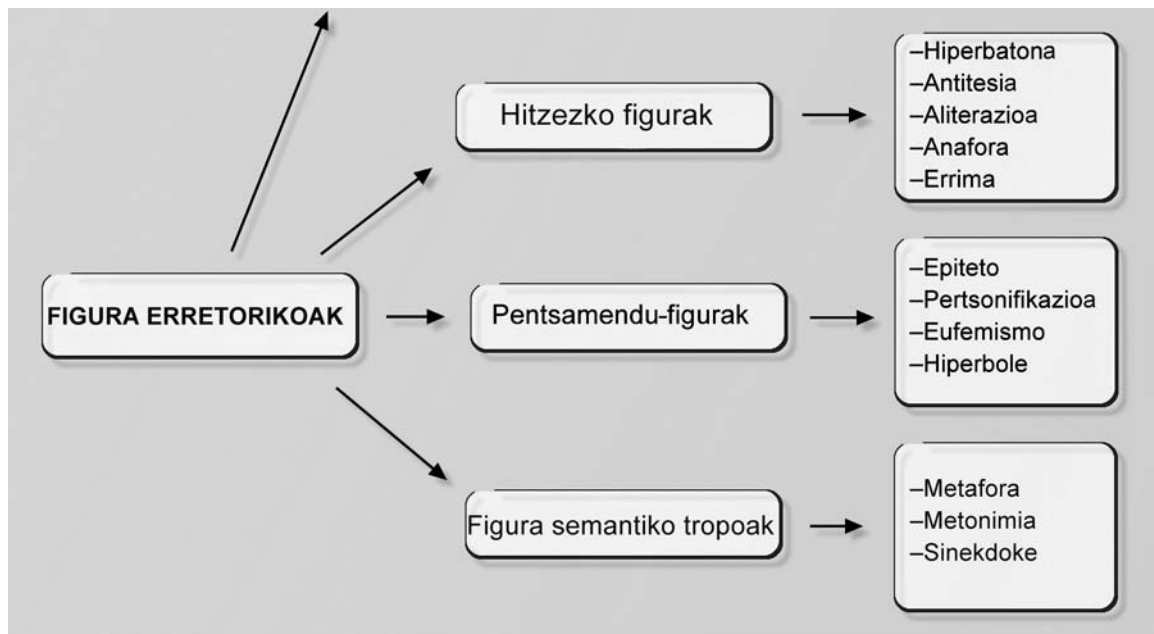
FIGURA ERRETORIKOAK

Hitzezko figurak

–Hiperbatona
–Antitesia
–Aliterazioa
–Anafora
–Errima

Pentsamendu-figurak

–Epiteto
–Pertsonifikazioa
–Eufemismo
–Hiperbole

Figura semantiko tropoak

–Metafora
–Metonimia
–Sinekdoke